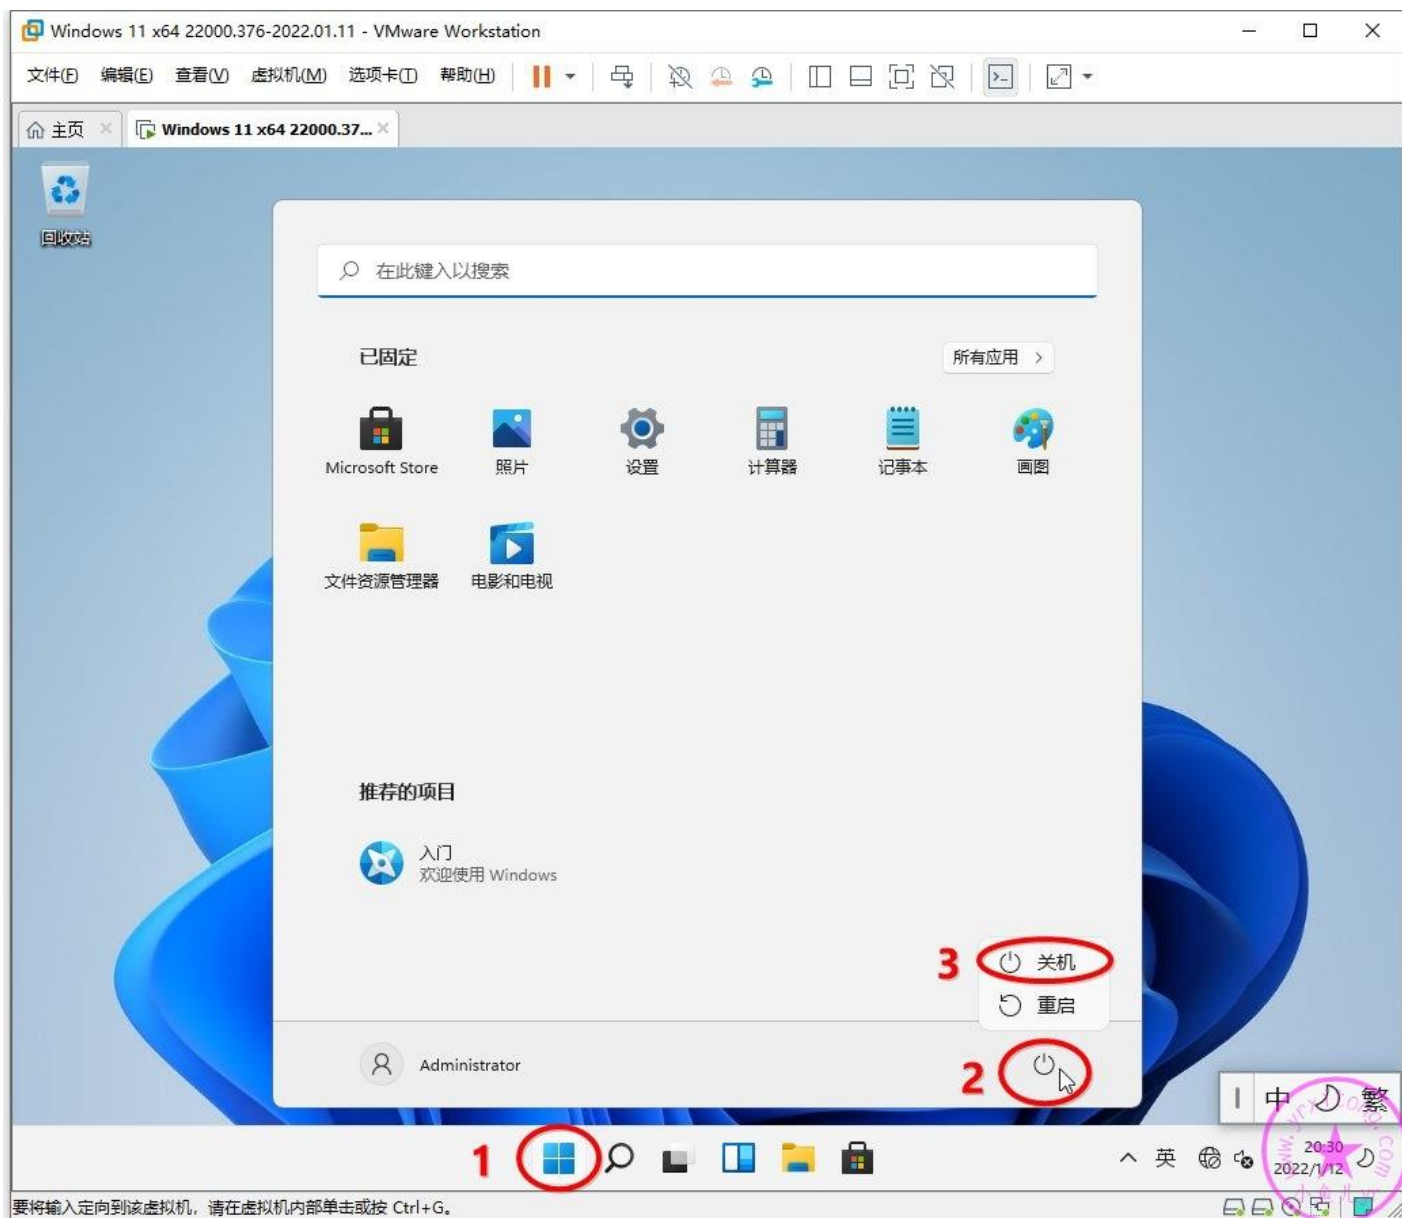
Windows 11 x64 22000.376-2022.01.11 - VMware Workstation

文件(F) 编辑(E) 查看(V) 虚拟机(M) 选项卡(T) 帮助(H)

主页 Windows 11 x64 22000.37...

回收站

在此键入以搜索

已固定

所有应用 >

Microsoft Store 照片 设置 计算器 记事本 画图

文件资源管理器 电影和电视

推荐的项目

入门
欢迎使用 Windows

3 关机
重启

Administrator

2

1

中 繁

英

20:30
2022/1/12

要将输入定向到该虚拟机，请在虚拟机内部单击或按 Ctrl+G。